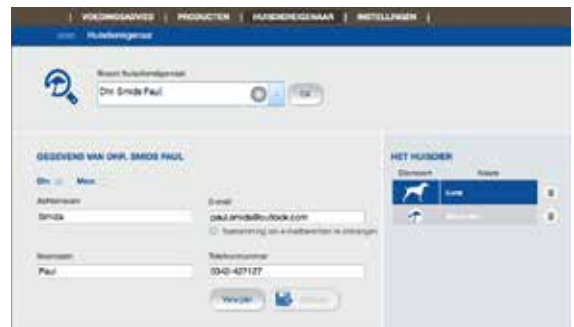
| VOEDINGSADVIES | PRODUCTEN | HUISDIEREIGENAAR | INSTELLINGEN |

Huisdiereigenaar

Zoek huisdiereigenaar

Dhr. Smids Paul

Ok

GEGEVENS VAN DHR. SMIDS PAUL

Dhr. Mevr.

Achternaam

Smids

E-mail

paul.smids@outlook.com

Toestemming om e-mailberichten te ontvangen

Voornaam

Paul

Telefoonnummer

0342-427127

Verwijder

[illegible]

HET HUISDIER

Diersoort

Naam

Luna

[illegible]